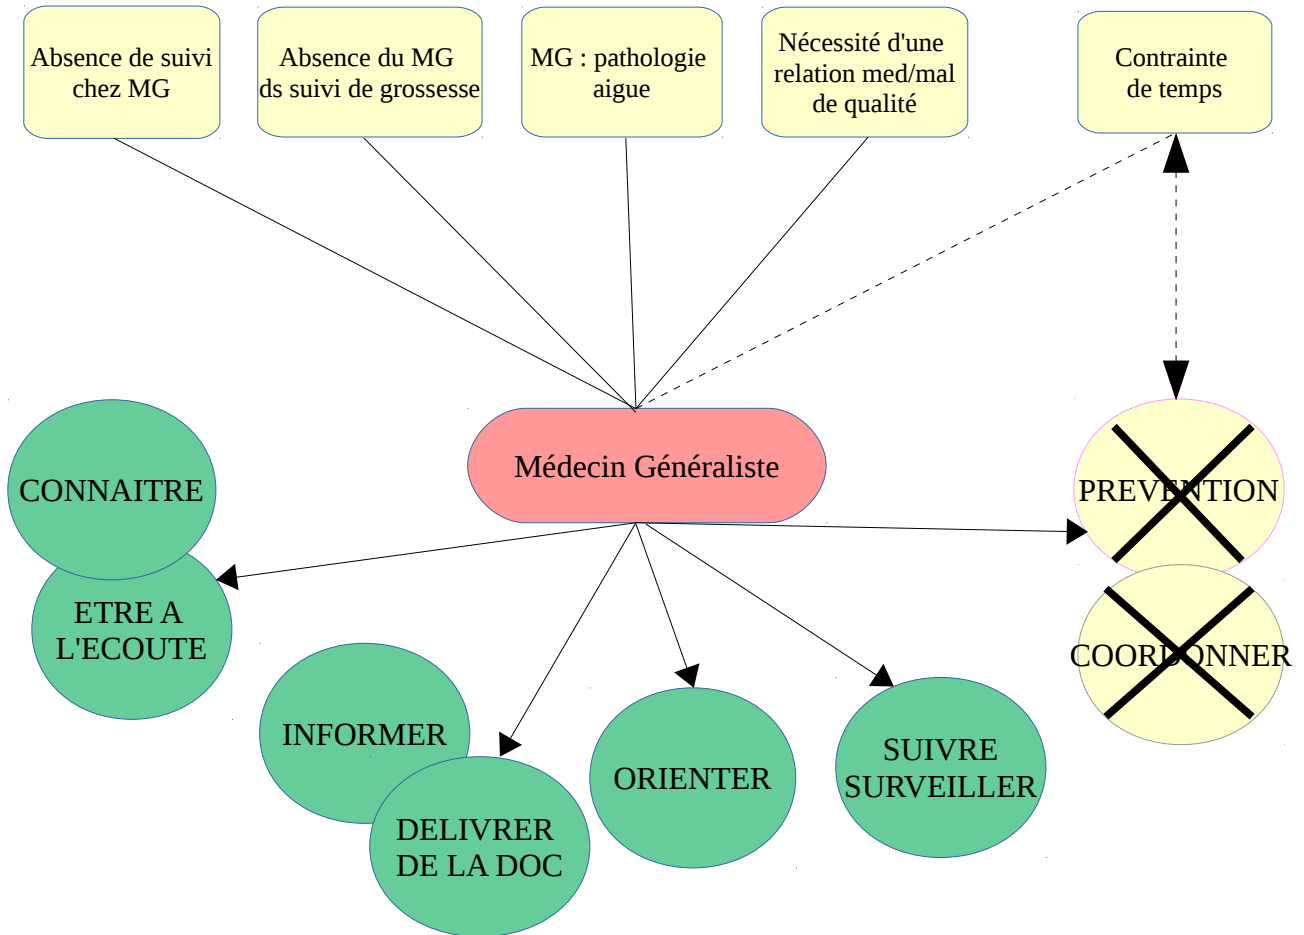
Absence de suivi chez MG

Absence du MG ds suivi de grossesse

MG : pathologie aigue

Nécessité d'une relation med/mal de qualité

Contrainte de temps

Médecin Généraliste

CONNAITRE

ETRE A L'ECOUTE

INFORMER

DELIVRER DE LA DOC

ORIENTER

SUIVRE SURVEILLER

PREVENTION

COORDONNER